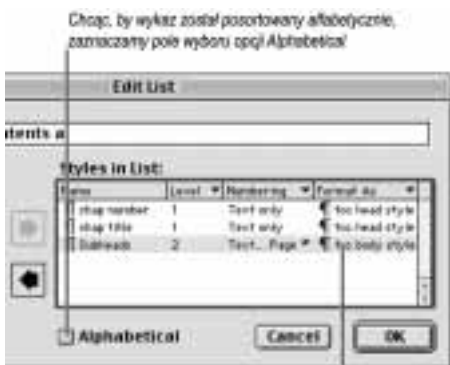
Chcąc, by wykaz został posortowany alfabetycznie, zaznaczamy pole wyboru opcji Alphabetical

Edit List

tents a

Styles in List:

| Name | Level | Numbering | Format As |
|---|---|---|---|
| chap number | 1 | Text only | toc head style |
| chap title | 1 | Text only | toc head style |
| Subheads | 2 | Text... Page # | toc body style |

Alphabetical

Cancel

OK